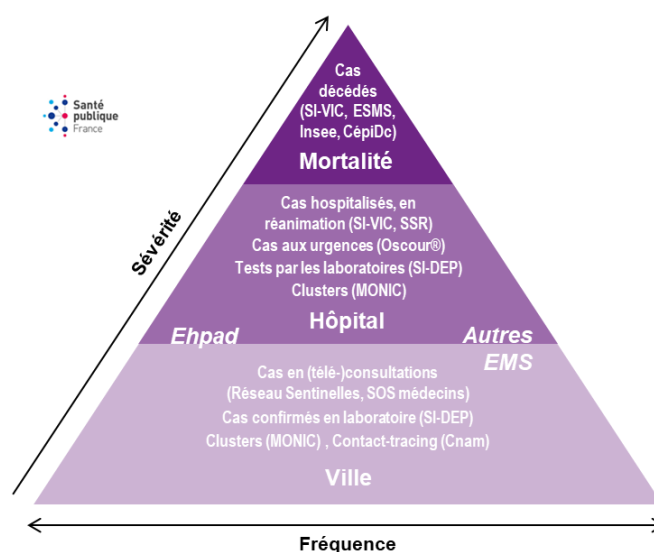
Santé publique France

Sévérité

Cas décédés (SI-VIC, ESMS, Insee, CépiDc)

Mortalité

Cas hospitalisés, en réanimation (SI-VIC, SSR)
Cas aux urgences (Oscour®)
Tests par les laboratoires (SI-DEP)
Clusters (MONIC)

Hôpital

Ehpad

Autres EMS

Cas en (télé-)consultations (Réseau Sentinelles, SOS médecins)
Cas confirmés en laboratoire (SI-DEP)
Clusters (MONIC) , Contact-tracing (Cnam)

Ville

Fréquence